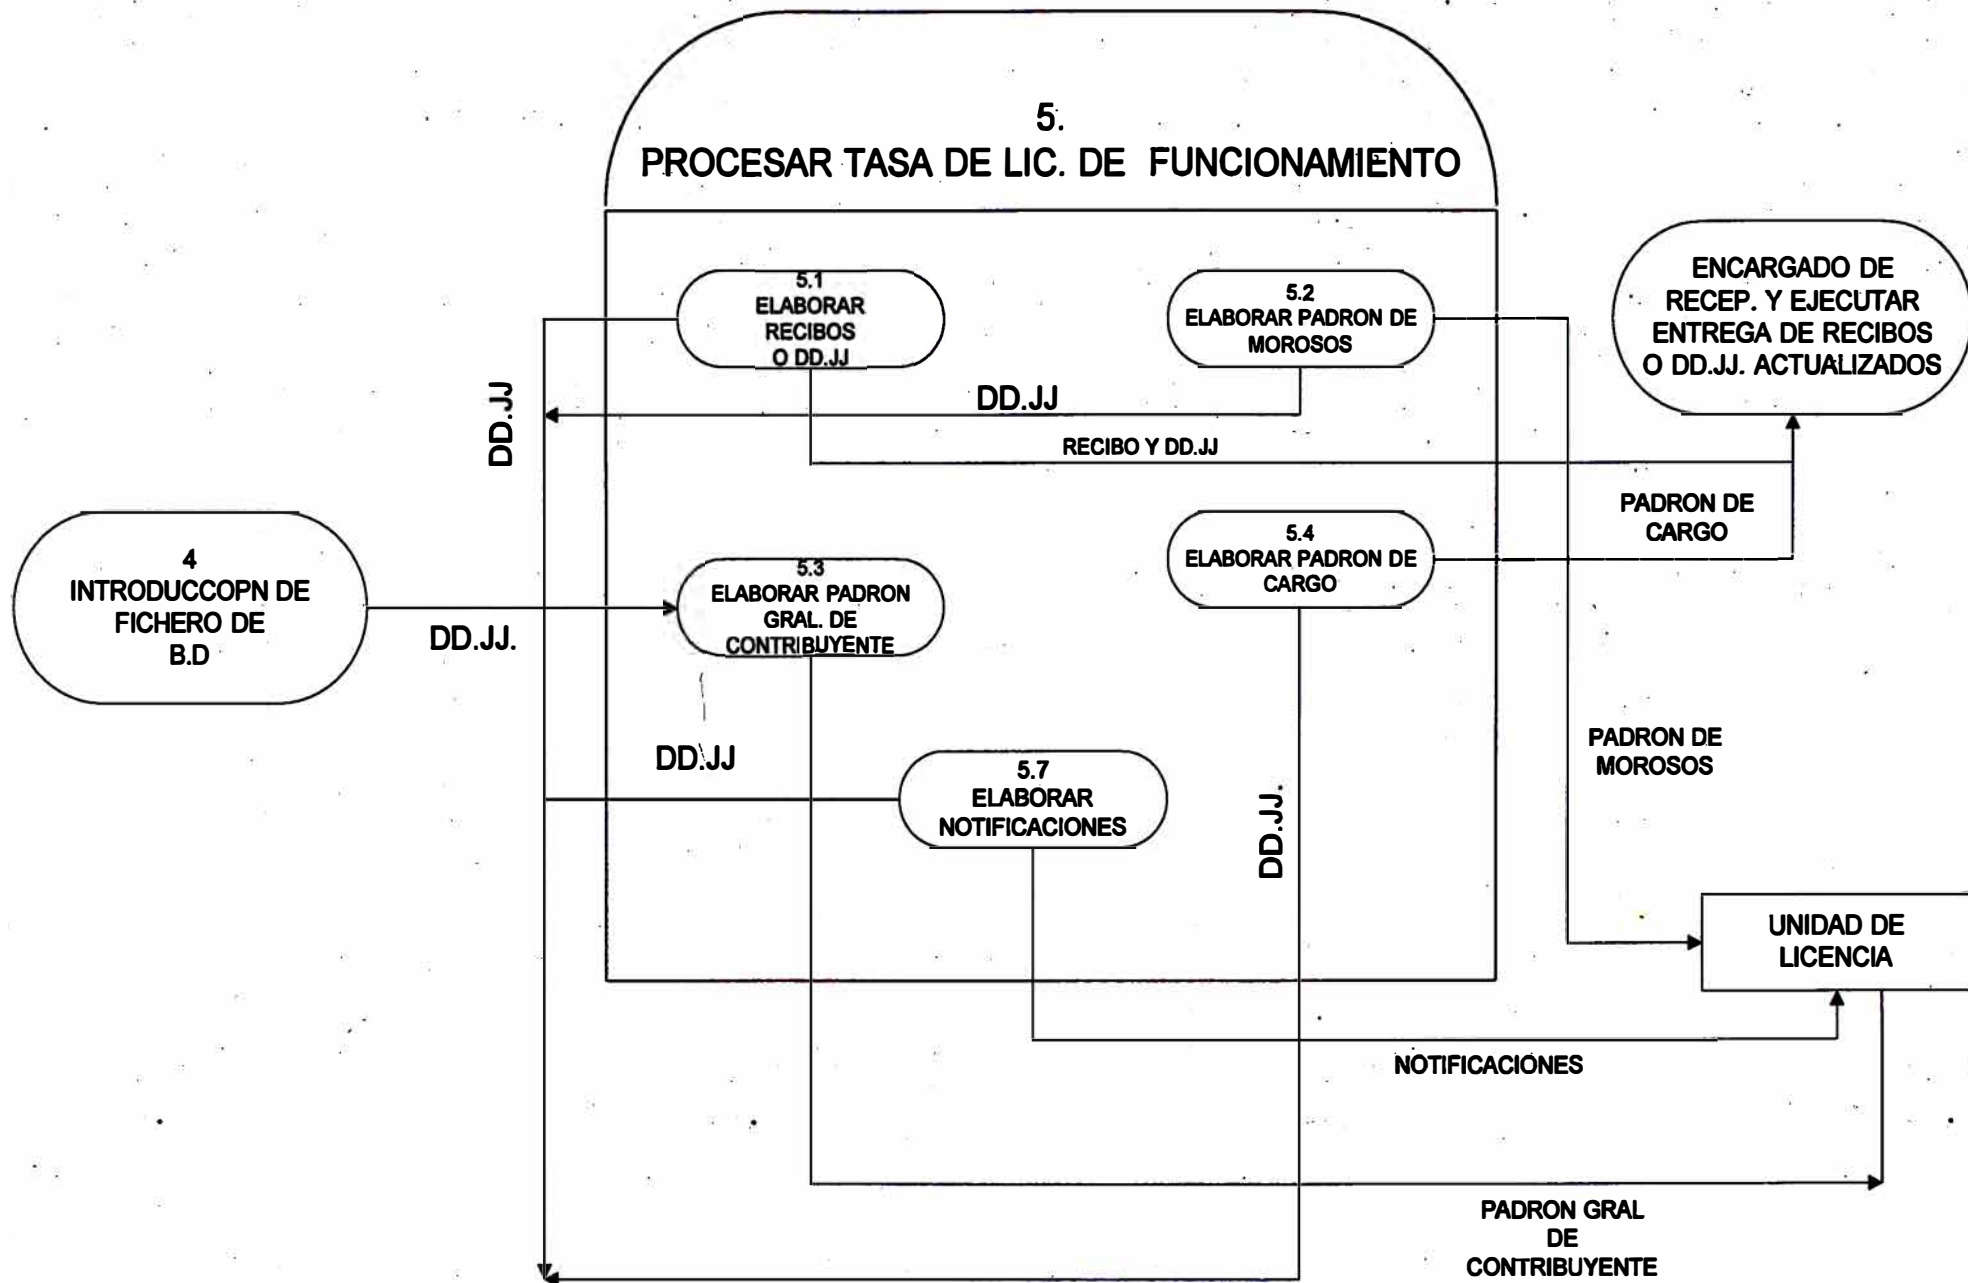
5.
PROCESAR TASA DE LIC. DE FUNCIONAMIENTO

5.1
ELABORAR
RECIBOS
O DD.JJ

5.2
ELABORAR PADRON DE
MOROSOS

ENCARGADO DE
RECEP. Y EJECUTAR
ENTREGA DE RECIBOS
O DD.JJ. ACTUALIZADOS

DD.JJ

DD.JJ

RECIBO Y DD.JJ

PADRON DE
CARGO

4
INTRODUCCOPN DE
FICHERO DE
B.D

5.3
ELABORAR PADRON
GRAL. DE
CONTRIBUYENTE

5.4
ELABORAR PADRON DE
CARGO

DD.JJ.

DD.JJ

5.7
ELABORAR
NOTIFICACIONES

PADRON DE
MOROSOS

DD.JJ.

UNIDAD DE
LICENCIA

NOTIFICACIONES

PADRON GRAL
DE
CONTRIBUYENTE